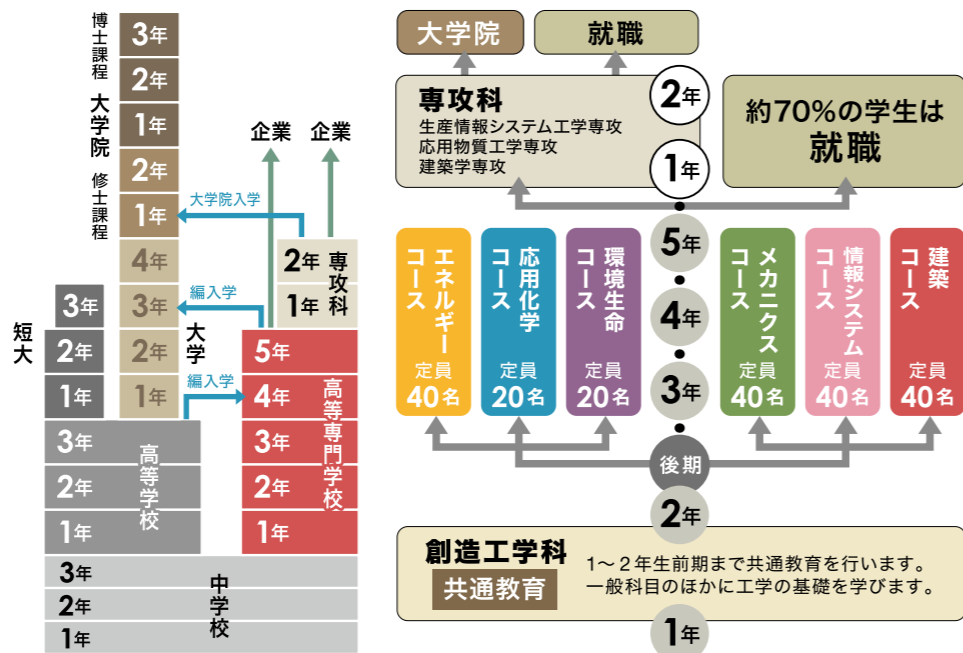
博士課程
3年
2年
1年
大学院
修士課程
2年
1年
大学
4年
3年
2年
1年
短大
3年
2年
1年
大学院入学
編入学
編入学
企業
企業
2年
1年
専攻科
5年
4年
3年
2年
1年
高等専門学校
3年
2年
1年
高等学校
3年
2年
1年
中学校

大学院
就職
専攻科
生産情報システム工学専攻
応用物質工学専攻
建築学専攻
2年
1年
約70%の学生は
就職
エネルギーコース 定員 40名
応用化学コース 定員 20名
環境生命コース 定員 20名
5年
4年
3年
メカニクスコース 定員 40名
情報システムコース 定員 40名
建築コース 定員 40名
後期
2年
創造工学科
共通教育
1〜2年生前期まで共通教育を行います。
一般科目のほかに工学の基礎を学びます。
1年